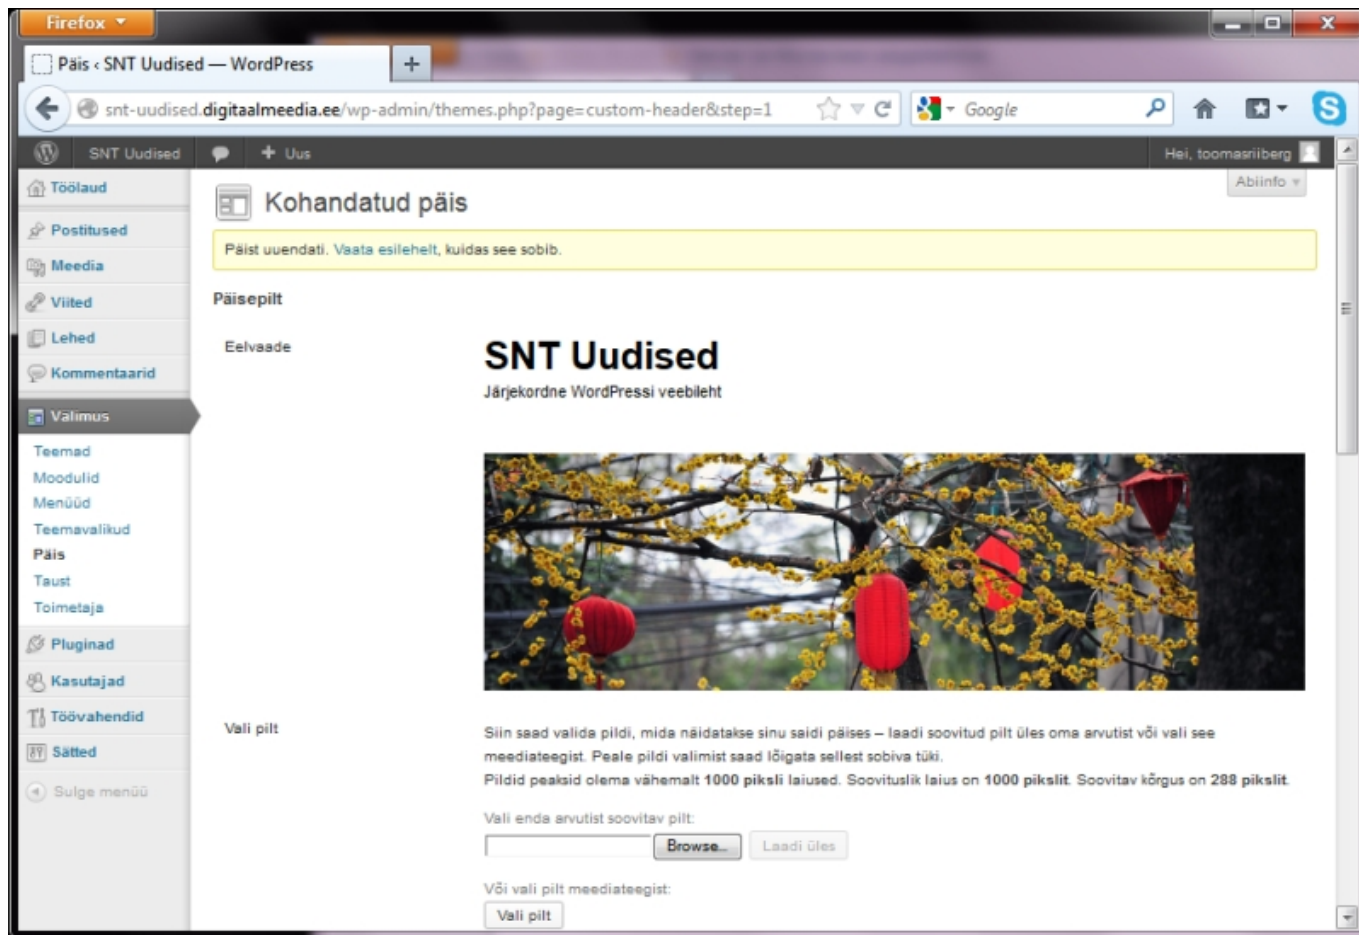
Firefox

Päis ‹ SNT Uudised — WordPress

+

snt-uudised.digitaalmeedia.ee/wp-admin/themes.php?page=custom-header&step=1

Google

SNT Uudised

Uus

Hei, toomasriiberg

Abiinfo

Töölaud

Postitused

Meedia

Viited

Lehed

Kommentaarid

Valimus

Teemad

Moodulid

Menüüd

Teemavalikud

Päis

Taust

Toimetaja

Pluginad

Kasutajad

Töövahendid

Sätted

Sulge menüü

Kohandatud päis

Päist uuendati. Vaata esilehelt, kuidas see sobib.

Päisepilt

Eelvaade

SNT Uudised

Järjekordne WordPressi veebileht

Vali pilt

Siin saad valida pildi, mida näidatakse sinu saidi päises – laadi soovitud pilt üles oma arvutist või vali see meediateegist. Peale pildi valimist saad lõigata sellest sobiva tüki.
Pildid peaksid olema vähemalt 1000 piksli laiused. Soovituslik laius on 1000 pikslit. Soovitav kõrgus on 288 pikslit.

Vali enda arvutist soovitav pilt:

Browse...

Laadi üles

Või vali pilt meediateegist:

Vali pilt